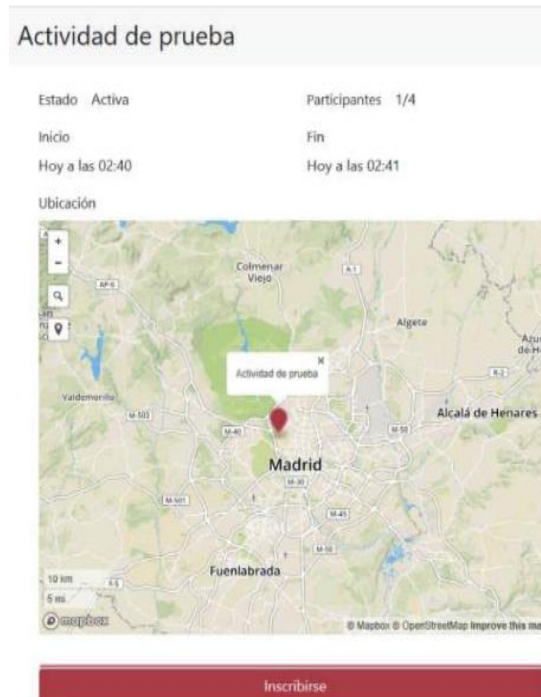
Actividad de prueba

Estado Activa

Participantes 1/4

Inicio

Hoy a las 02:40

Fin

Hoy a las 02:41

Ubicación

+
-

Colmenar Viejo

A-1

AP-6

Algete

Actividad de prueba

×

Valdemorillo

M-503

M-40

Alcalá de Henares

M-50

R-2

Madrid

M-30

M-501

M-45

M-50

A-5

Fuenlabrada

10 km

5 mi

mapbox

© Mapbox © OpenStreetMap Improve this ma

Inscribirse